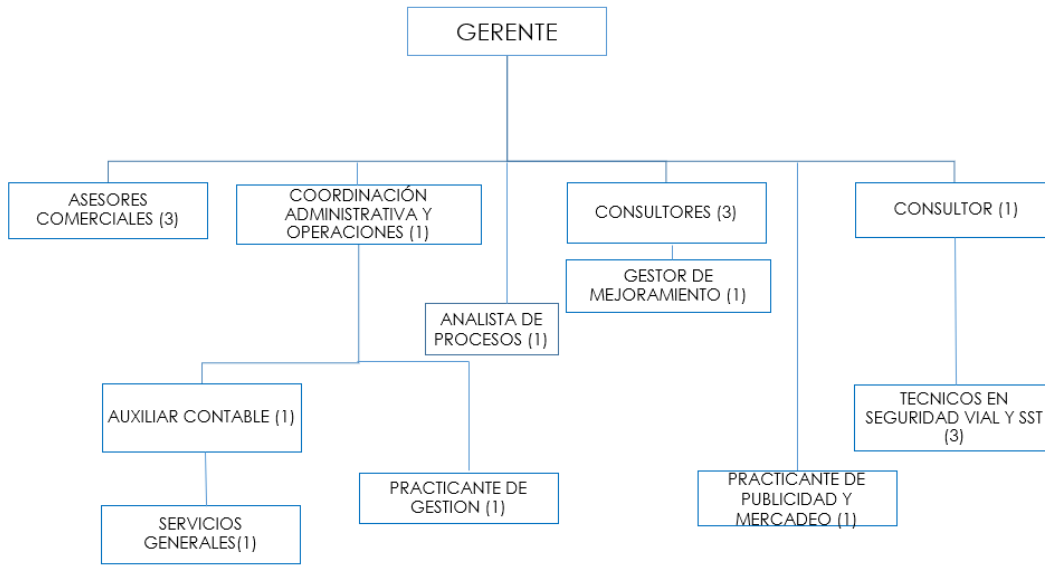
GERENTE

ASESORES COMERCIALES (3)

COORDINACIÓN ADMINISTRATIVA Y OPERACIONES (1)

CONSULTORES (3)

CONSULTOR (1)

GESTOR DE MEJORAMIENTO (1)

ANALISTA DE PROCESOS (1)

AUXILIAR CONTABLE (1)

TECNICOS EN SEGURIDAD VIAL Y SST (3)

PRACTICANTE DE GESTION (1)

PRACTICANTE DE PUBLICIDAD Y MERCADEO (1)

SERVICIOS GENERALES(1)